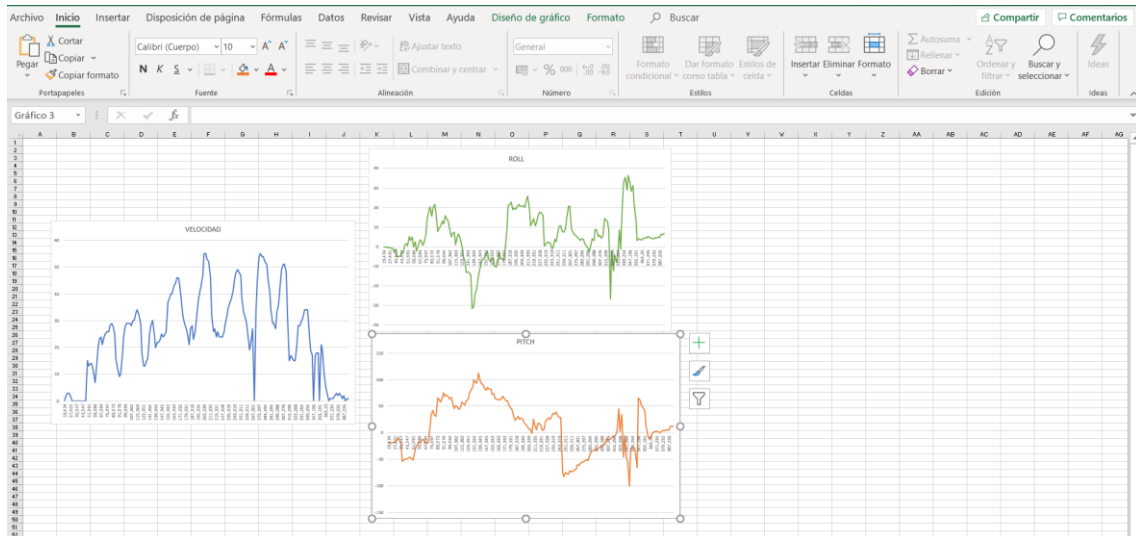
Archivo Inicio Insertar Disposición de página Fórmulas Datos Revisar Vista Ayuda Diseño de gráfico Formato Buscar

Compartir Comentarios

Pegar Cortar Copiar Copiar formato Portapapeles

Calibri (Cuerpo) 10 A A N K S A Fuente

Ajustar texto Combinar y centrar Alineación

General % 000 Número

Formato condicional Dar formato como tabla Estilos de celda Estilos

Insertar Eliminar Formato Celdas

Autosuma Rellenar Borrar Ordenar y filtrar Buscar y seleccionar Edición

Ideas Ideas

Gráfico 3 fx

A B C D E F G H I J K L M N O P Q R S T U V W X Y Z AA AB AC AD AE AF AG

VELOCIDAD

ROLL

PITCH